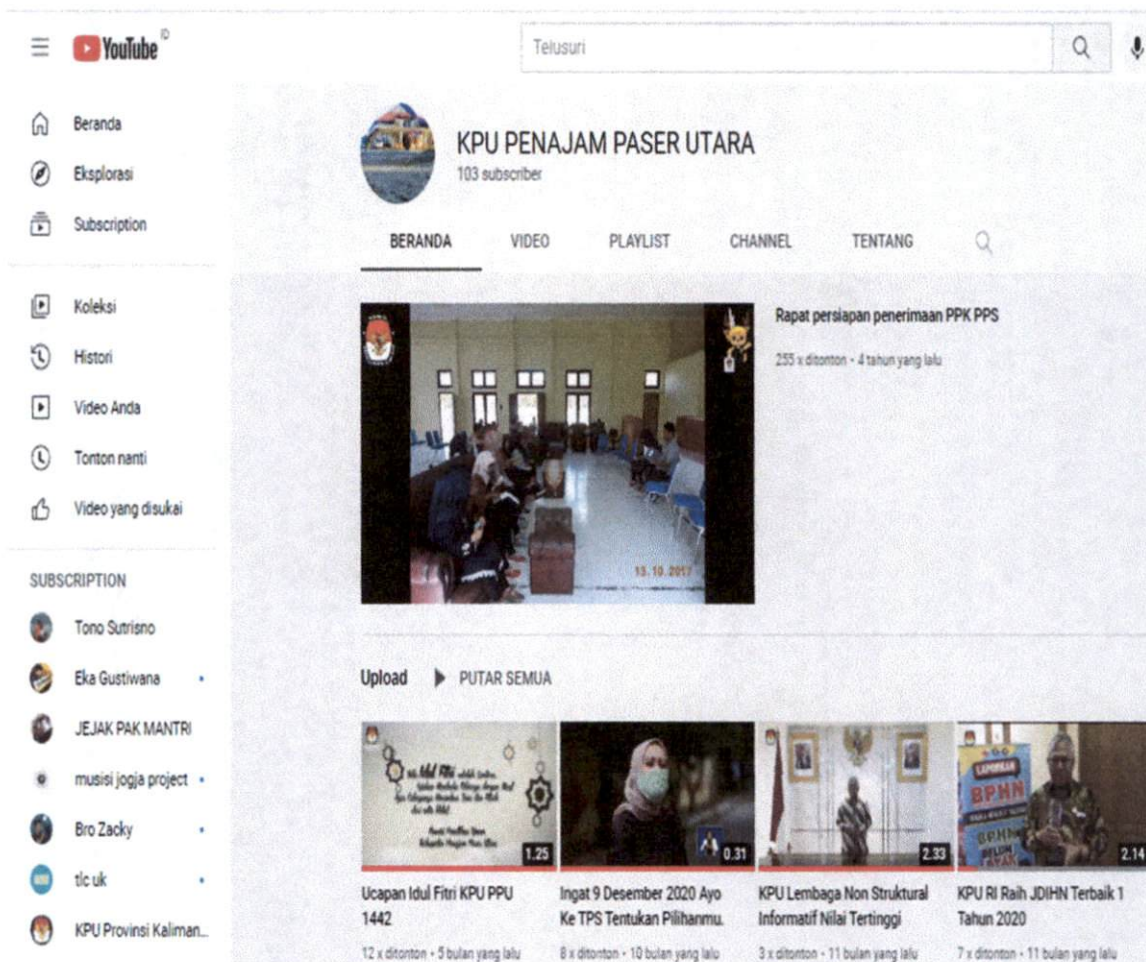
YouTube ID

Telusuri

Beranda
Eksplorasi
Subscription

Koleksi
Histori
Video Anda
Tonton nanti
Video yang disukai

SUBSCRIPTION
Tono Sutrisno
Eka Gustiwana
JEJAK PAK MANTRI
musisi jogja project
Bro Zacky
tlc uk
KPU Provinsi Kaliman...

KPU PENAJAM PASER UTARA
103 subscriber

BERANDA VIDEO PLAYLIST CHANNEL TENTANG

13.10.2017

Rapat persiapan penerimaan PPK PPS
255 x ditonton • 4 tahun yang lalu

Upload PUTAR SEMUA

1.25
Ucapan Idul Fitri KPU PPU 1442
12 x ditonton • 5 bulan yang lalu

0.31
Ingat 9 Desember 2020 Ayo Ke TPS Tentukan Pilihanmu.
8 x ditonton • 10 bulan yang lalu

2.33
KPU Lembaga Non Struktural Informatif Nilai Tertinggi
3 x ditonton • 11 bulan yang lalu

BPHN
2.14
KPU RI Raih JDIHN Terbaik 1 Tahun 2020
7 x ditonton • 11 bulan yang lalu